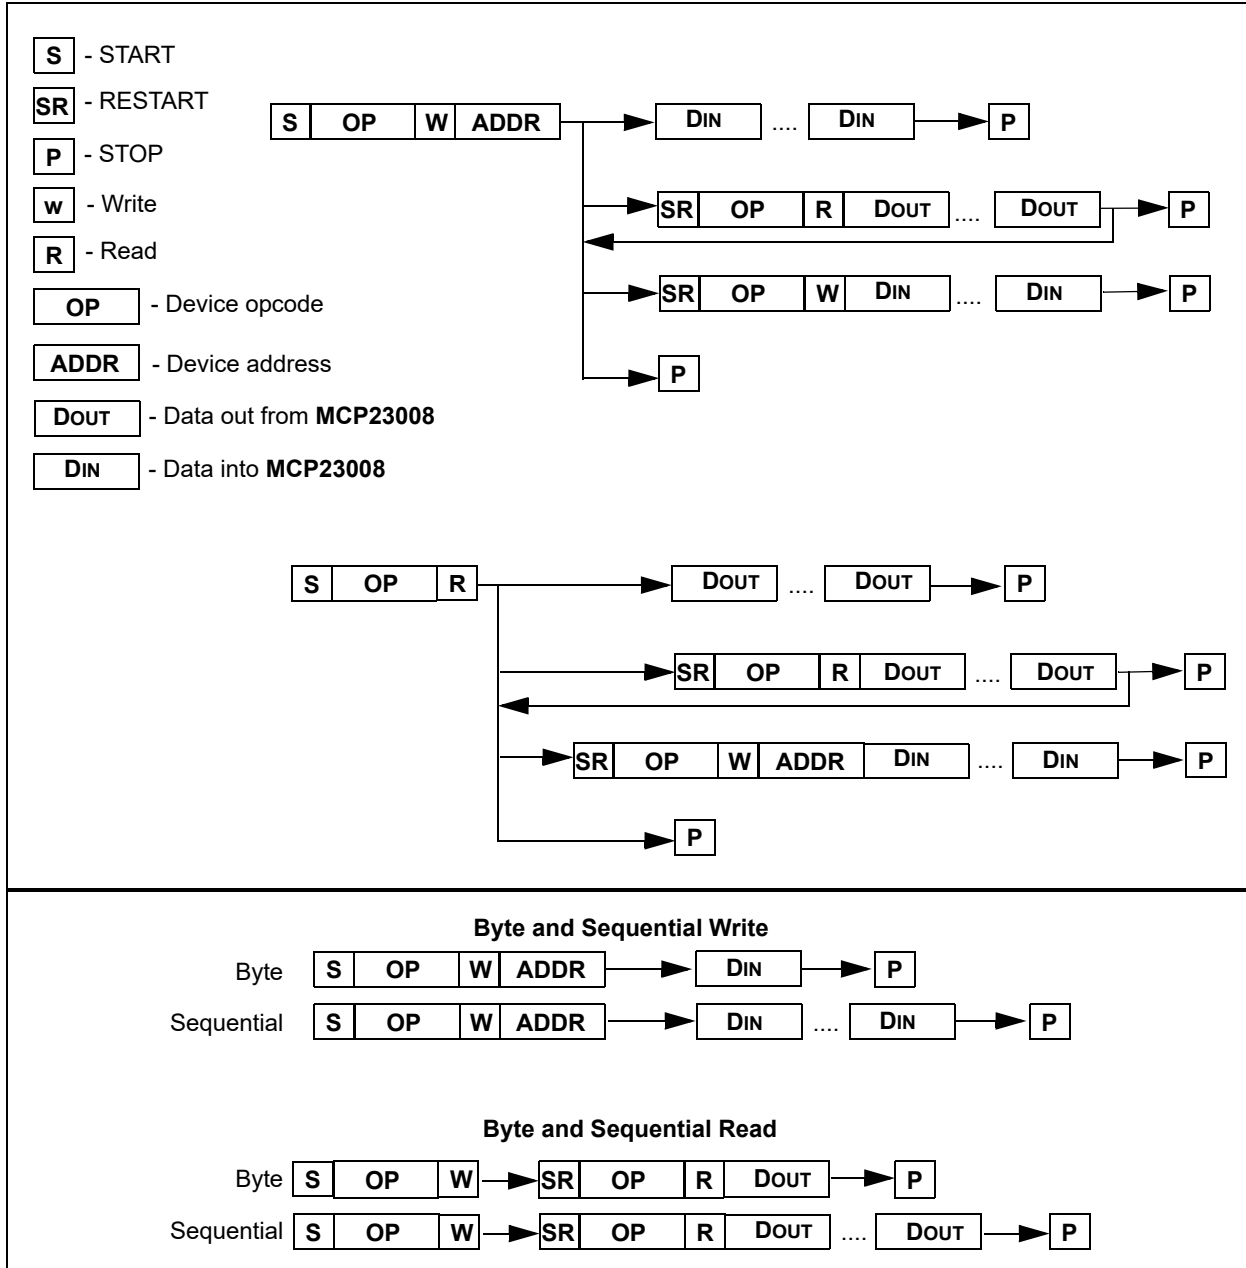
S - START

SR - RESTART

P - STOP

w - Write

R - Read

OP - Device opcode

ADDR - Device address

DOUT - Data out from **MCP23008**

DIN - Data into **MCP23008**

S OP W ADDR DIN .... DIN P

SR OP R DOUT .... DOUT P

SR OP W DIN .... DIN P

P

S OP R DOUT .... DOUT P

SR OP R DOUT .... DOUT P

SR OP W ADDR DIN .... DIN P

P

**Byte and Sequential Write**

Byte S OP W ADDR DIN P

Sequential S OP W ADDR DIN .... DIN P

**Byte and Sequential Read**

Byte S OP W SR OP R DOUT P

Sequential S OP W SR OP R DOUT .... DOUT P